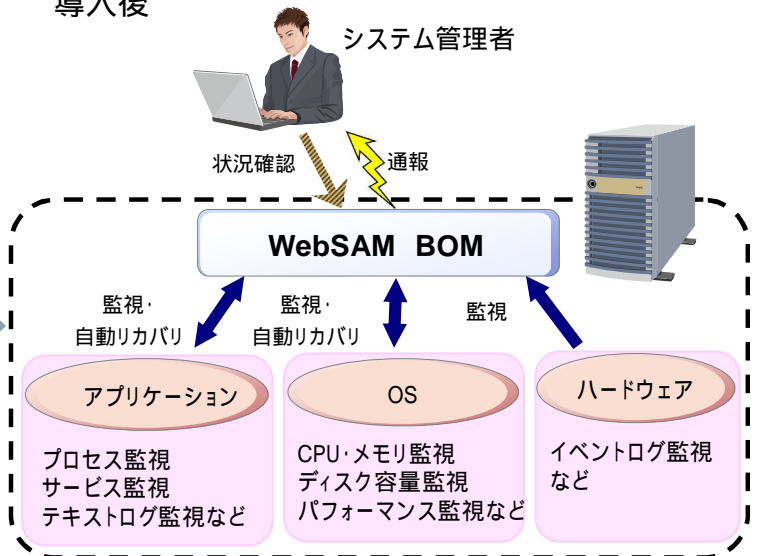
導入後

システム管理者

状況確認

通報

WebSAM BOM

監視・
自動リカバリ

監視・
自動リカバリ

監視

アプリケーション

プロセス監視
サービス監視
テキストログ監視など

OS

CPU・メモリ監視
ディスク容量監視
パフォーマンス監視など

ハードウェア

イベントログ監視
など